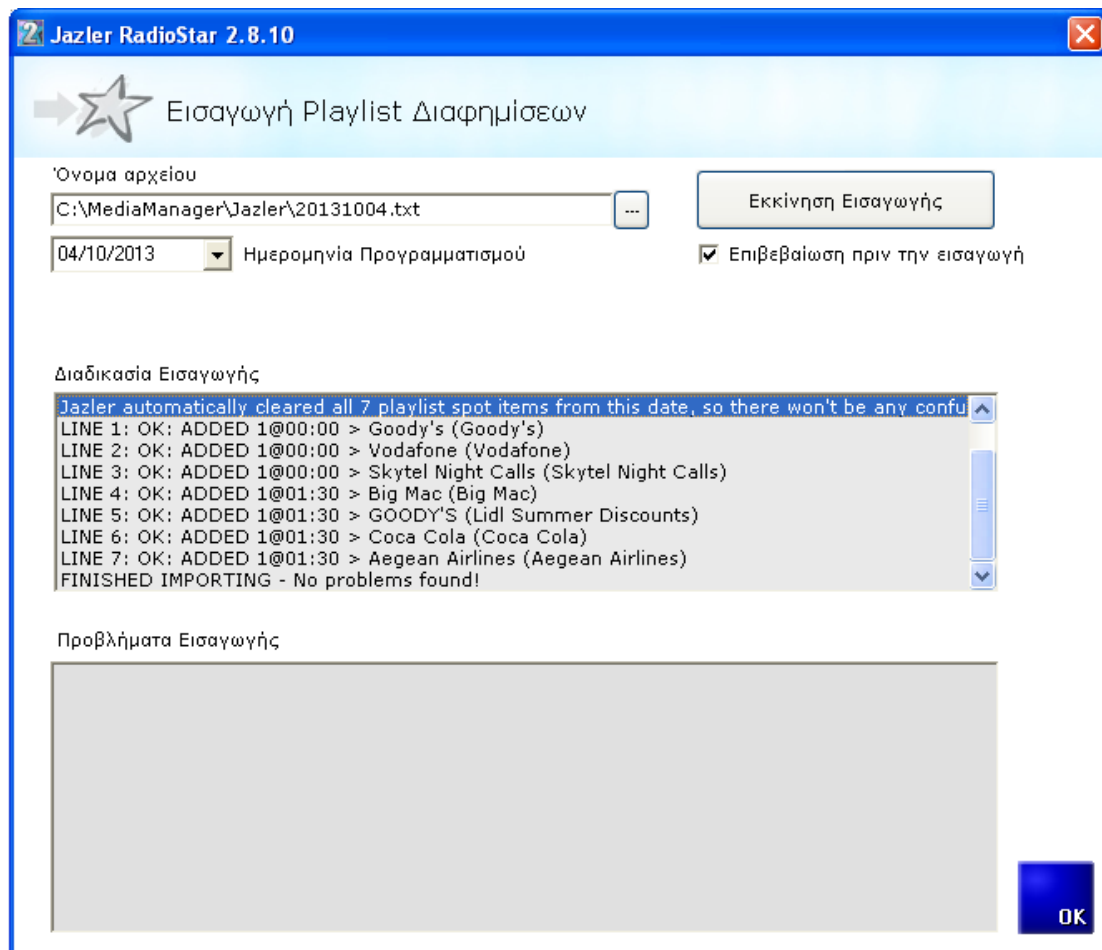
Jazler RadioStar 2.8.10

Εισαγωγή Playlist Διαφημίσεων

Όνομα αρχείου

C:\MediaManager\Jazler\20131004.txt

...

Εκκίνηση Εισαγωγής

04/10/2013

Ημερομηνία Προγραμματισμού

Επιβεβαίωση πριν την εισαγωγή

Διαδικασία Εισαγωγής

Jazler automatically cleared all 7 playlist spot items from this date, so there won't be any confu
LINE 1: OK: ADDED 1@00:00 > Goody's (Goody's)
LINE 2: OK: ADDED 1@00:00 > Vodafone (Vodafone)
LINE 3: OK: ADDED 1@00:00 > Skytel Night Calls (Skytel Night Calls)
LINE 4: OK: ADDED 1@01:30 > Big Mac (Big Mac)
LINE 5: OK: ADDED 1@01:30 > GOODY'S (Lidl Summer Discounts)
LINE 6: OK: ADDED 1@01:30 > Coca Cola (Coca Cola)
LINE 7: OK: ADDED 1@01:30 > Aegean Airlines (Aegean Airlines)
FINISHED IMPORTING - No problems found!

Προβλήματα Εισαγωγής

OK